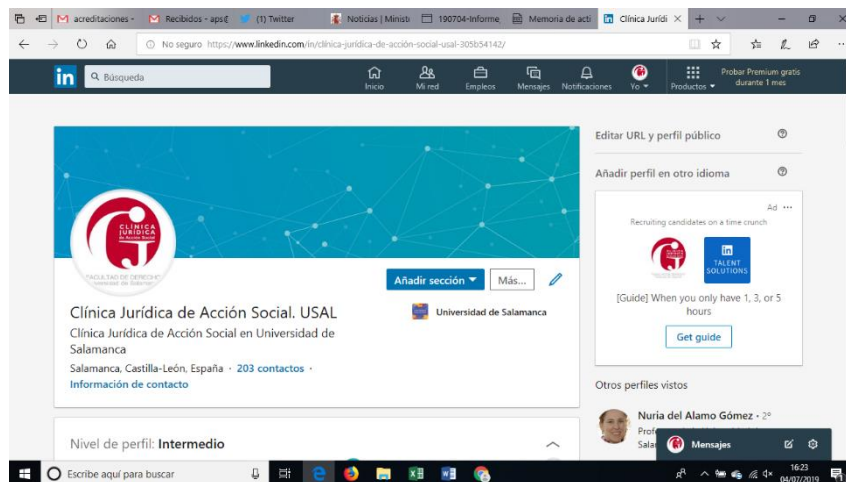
acreditaciones - | Recibidos - aps@ | (1) Twitter | Noticias | Minist | 190704-Informe | Memoria de acti | Clínica Jurídi ×

No seguro https://www.linkedin.com/in/clinica-juridica-de-accion-social-usal-305b54142/

in Búsqueda

Inicio | Mi red | Empleos | Mensajes | Notificaciones | Yo ▾ | Productos ▾ | Probar Premium gratis durante 1 mes

CLÍNICA JURÍDICA de Acción Social

FACULTAD DE DERECHO Universidad de Salamanca

Añadir sección ▾ | Más...

Clínica Jurídica de Acción Social. USAL

Clínica Jurídica de Acción Social en Universidad de Salamanca

Salamanca, Castilla-León, España · 203 contactos · Información de contacto

Universidad de Salamanca

Nivel de perfil: Intermedio

Editar URL y perfil público

Añadir perfil en otro idioma

Ad ···

Recruiting candidates on a time crunch

TALENT SOLUTIONS

[Guide] When you only have 1, 3, or 5 hours

Get guide

Otros perfiles vistos

Nuria del Alamo Gómez · 2°

Profe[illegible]

Sala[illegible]

Mensajes

Escribe aquí para buscar

16:23
04/07/2019